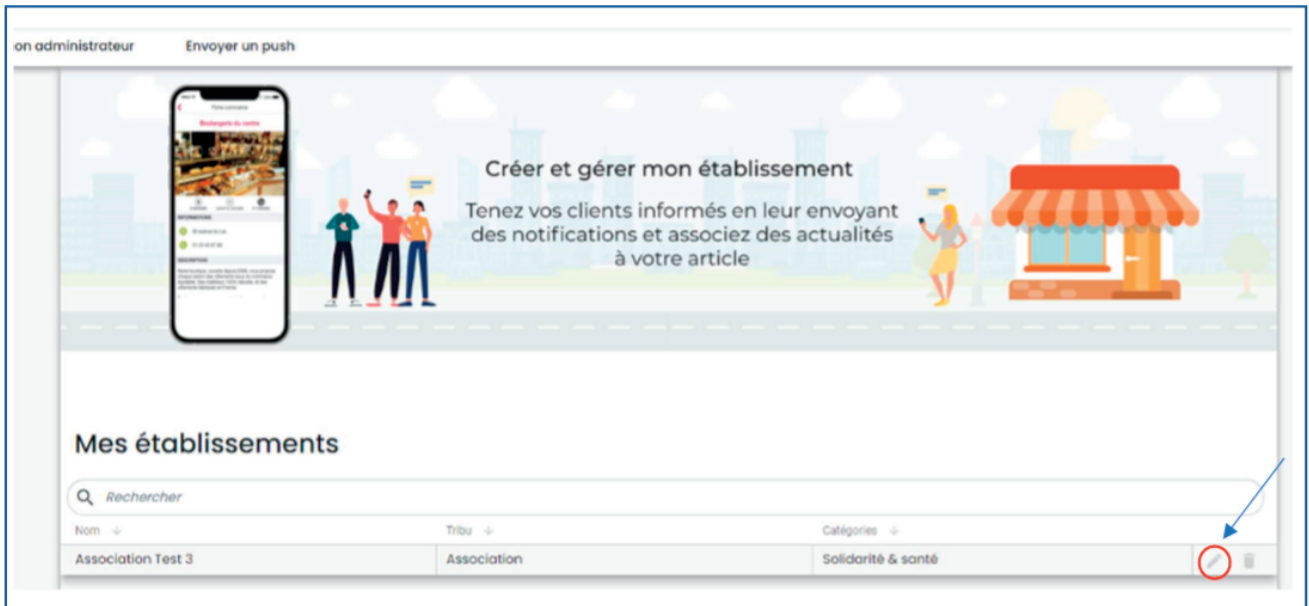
on administrateur Envoyer un push

Boulangerie du centre

INFORMATIONS

DESCRIPTION

Créer et gérer mon établissement

Tenez vos clients informés en leur envoyant des notifications et associez des actualités à votre article

Mes établissements

Rechercher

| Nom | Tribu | Catégories |
|---|---|---|
| Association Test 3 | Association | Solidarité & santé |